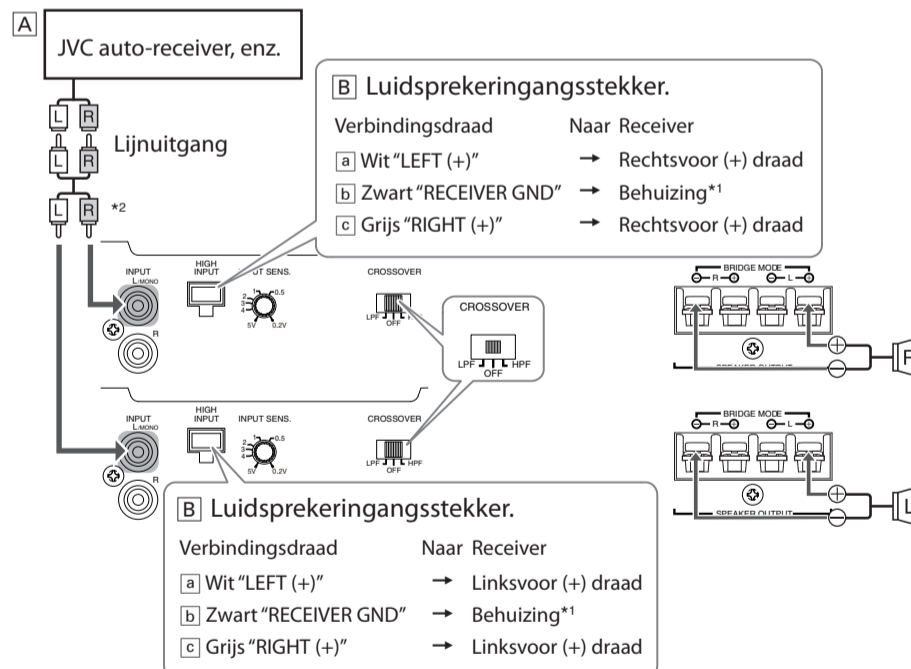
A

JVC auto-receiver, enz.

L R
L R
Lijnuitgang
L R *2

B Luidsprekeringangsstekker.

Verbindingsdraad Naar Receiver

a Wit "LEFT (+)" → Rechtsvoor (+) draad
b Zwart "RECEIVER GND" → Behuizing*1
c Grijs "RIGHT (+)" → Rechtsvoor (+) draad

INPUT L/MONO
R
HIGH INPUT
UT SENS.
0.5
5V 0.2V
CROSSOVER
LPF OFF
CROSSOVER
LPF OFF HPF
BRIDGE MODE
R L

INPUT L/MONO
R
HIGH INPUT
INPUT SENS.
0.5
5V 0.2V
CROSSOVER
LPF OFF HPF
BRIDGE MODE
R L
SPEAKER OUTPUT

B Luidsprekeringangsstekker.

Verbindingsdraad Naar Receiver

a Wit "LEFT (+)" → Linksvoor (+) draad
b Zwart "RECEIVER GND" → Behuizing*1
c Grijs "RIGHT (+)" → Linksvoor (+) draad